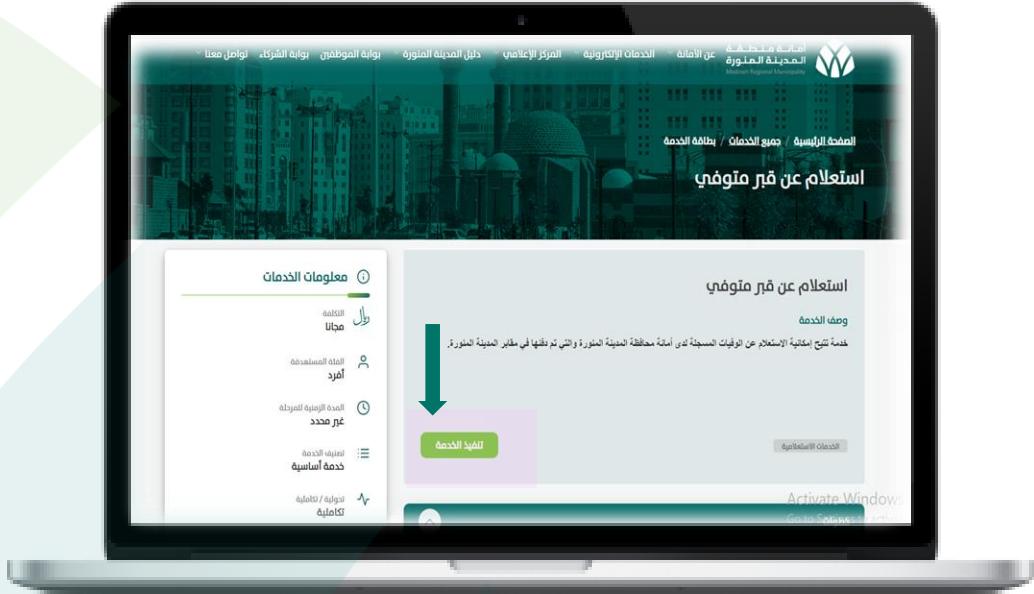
أمانة منطقة المدينة المنورة
Madinah Regional Municipality

عن الأمانة
الخدمات الإلكترونية
المركز الإعلامي
دليل المدينة المنورة
بوابة الموظفين
بوابة الشركاء
تواصل معنا

الصفحة الرئيسية / جميع الخدمات / بطاقة الخدمة

استعلام عن قبر متوفي

استعلام عن قبر متوفي

وصف الخدمة

خدمة تتيح إمكانية الاستعلام عن الوفيات المسجلة لدى أمانة محافظة المدينة المنورة والتي تم دفنها في مقابر المدينة المنورة.

تنفيذ الخدمة

الخدمات الاستعلامية

معلومات الخدمات

التكلفة
مجانا

الفئة المستهدفة
أفرد

المدة الزمنية للمرحلة
غير محدد

تصنيف الخدمة
خدمة أساسية

تحولية / تكاملية
تكاملية

Activate Windows
Go to Settings